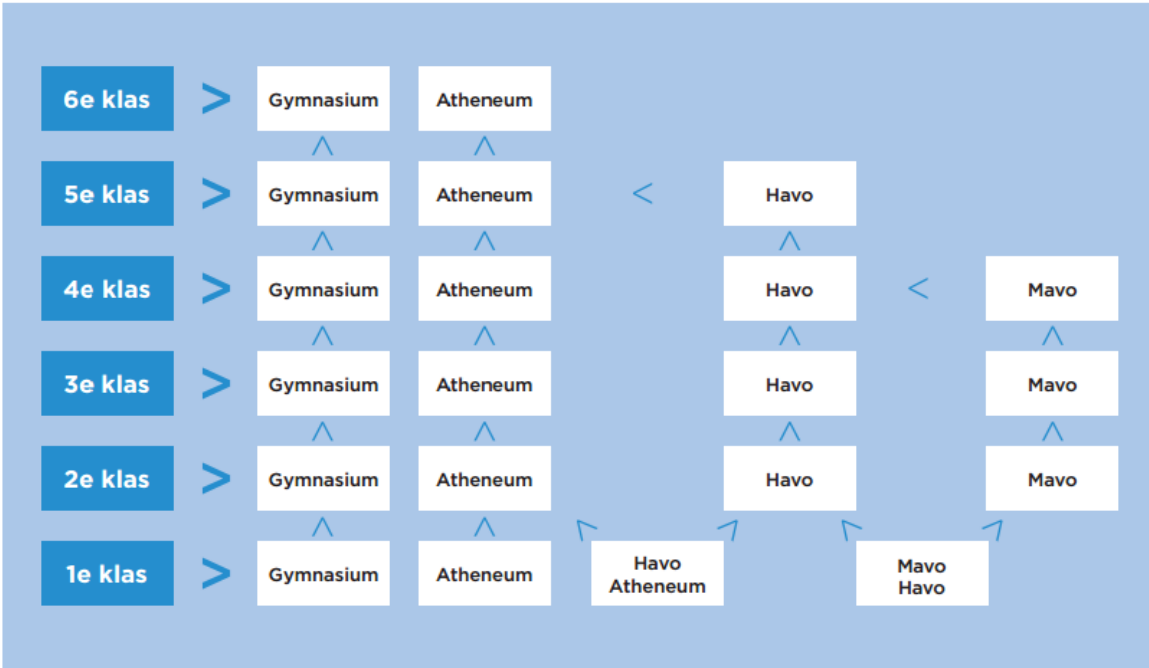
6e klas > Gymnasium Atheneum

5e klas > Gymnasium Atheneum < Havo

4e klas > Gymnasium Atheneum Havo < Mavo

3e klas > Gymnasium Atheneum Havo Mavo

2e klas > Gymnasium Atheneum Havo Mavo

1e klas > Gymnasium Atheneum Havo Atheneum Mavo Havo